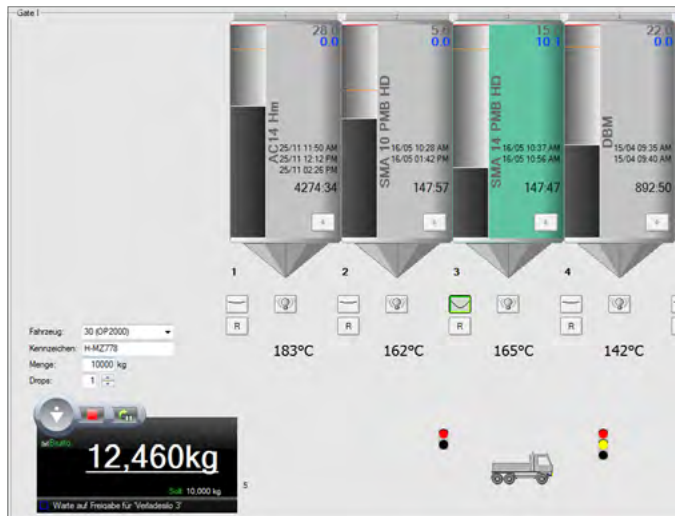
Gate I

28
0.0
AC 14 Hm
25/11 11:50 AM
25/11 12:12 PM
25/11 02:26 PM
4274.34

56
0.0
SMA 10 PMB HD
16/05 10:28 AM
16/05 01:42 PM
147.57

15
10
SMA 14 PMB HD
16/05 10:37 AM
16/05 10:56 AM
147.47

22
0.0
DBM
15/04 09:35 AM
15/04 09:40 AM
892.50

1
2
3
4

R
R
R
R

183°C
162°C
165°C
142°C

Fahrzeug: 30 (DP2000)
Kennzeichen: H-MZ778
Menge: 10000 kg
Drops: 1

Brutto
12,460kg
Soll 10,000 kg
5
Warte auf Freigabe für 'Verladesilo 3'